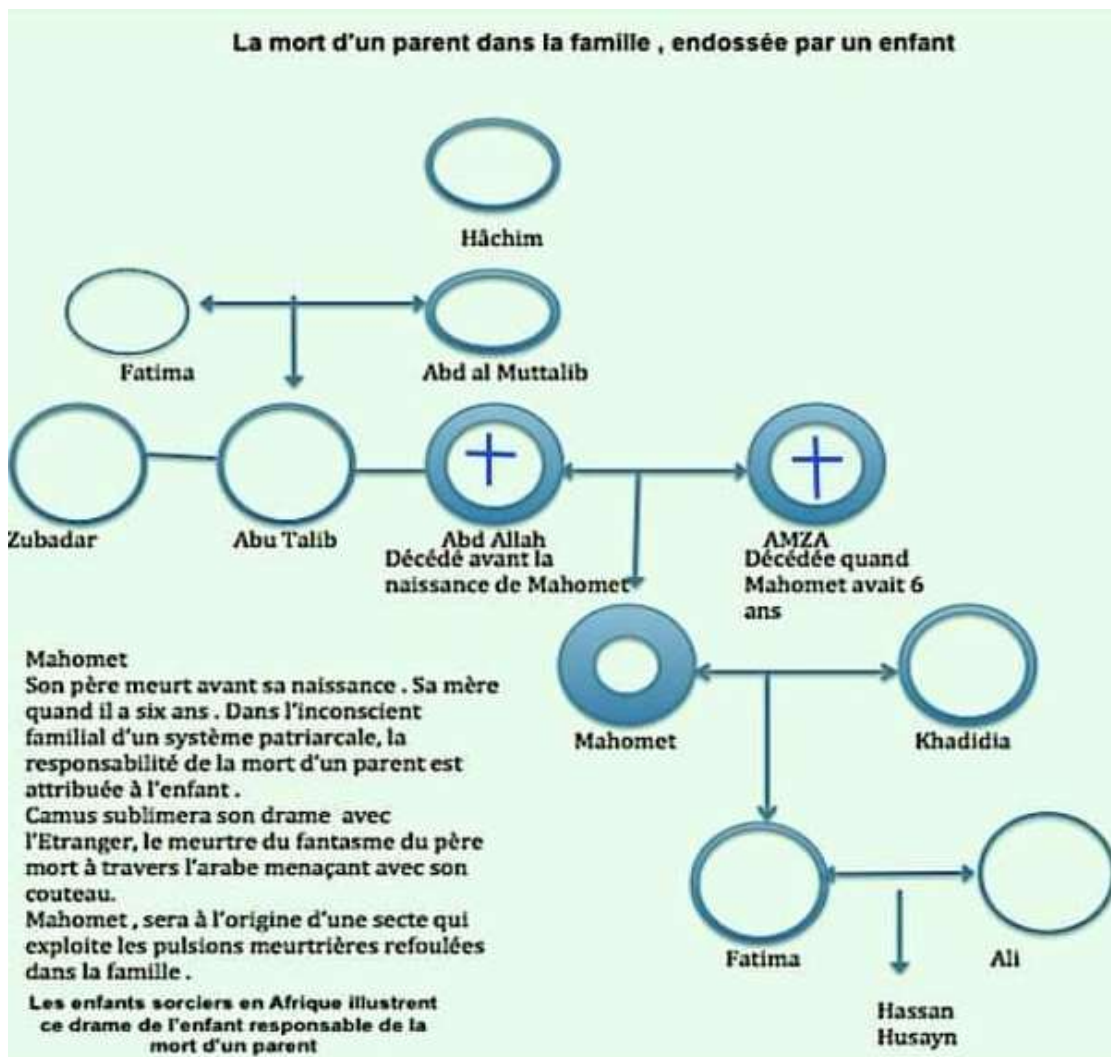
La mort d'un parent dans la famille , endossée par un enfant

Hâchim

Fatima

Abd al Muttalib

Zubadar

Abu Talib

Abd Allah
Décédé avant la naissance de Mahomet

AMZA
Décédée quand Mahomet avait 6 ans

Mahomet

Khadidia

Mahomet
Son père meurt avant sa naissance . Sa mère quand il a six ans . Dans l'inconscient familial d'un système patriarcale, la responsabilité de la mort d'un parent est attribuée à l'enfant .
Camus sublimera son drame avec l'Etranger, le meurtre du fantasme du père mort à travers l'arabe menaçant avec son couteau.
Mahomet , sera à l'origine d'une secte qui exploite les pulsions meurtrières refoulées dans la famille .

Fatima

Ali

Hassan
Husayn

Les enfants sorciers en Afrique illustrent ce drame de l'enfant responsable de la mort d'un parent